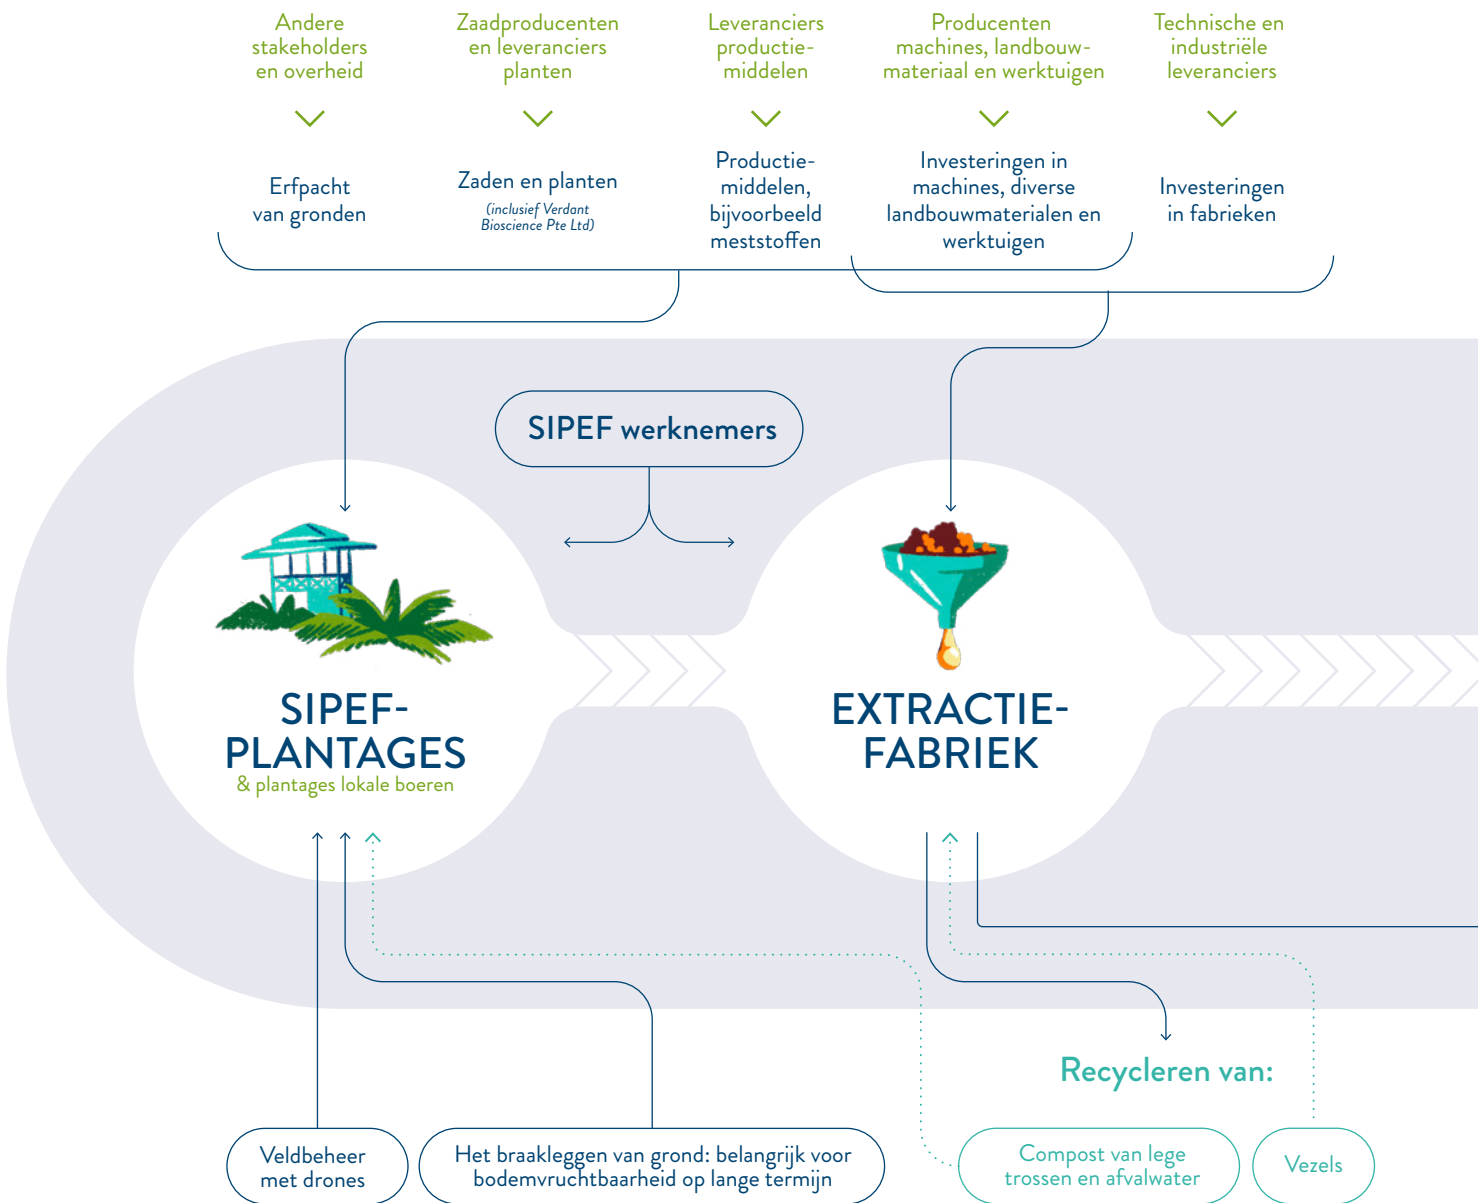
Andere stakeholders en overheid

Zaadproducenten en leveranciers planten

Leveranciers productiemiddelen

Producenten machines, landbouwmateriaal en werktuigen

Technische en industriële leveranciers

Erfpacht van gronden

Zaden en planten
(inclusief Verdant Bioscience Pte Ltd)

Productiemiddelen, bijvoorbeeld meststoffen

Investeringen in machines, diverse landbouwmaterialen en werktuigen

Investeringen in fabrieken

SIPEF werknemers

SIPEF-PLANTAGES
& plantages lokale boeren

EXTRACTIE-FABRIEK

Recycleren van:

Veldbeheer met drones

Het braakleggen van grond: belangrijk voor bodemvruchtbaarheid op lange termijn

Compost van lege trossen en afvalwater

Vezels